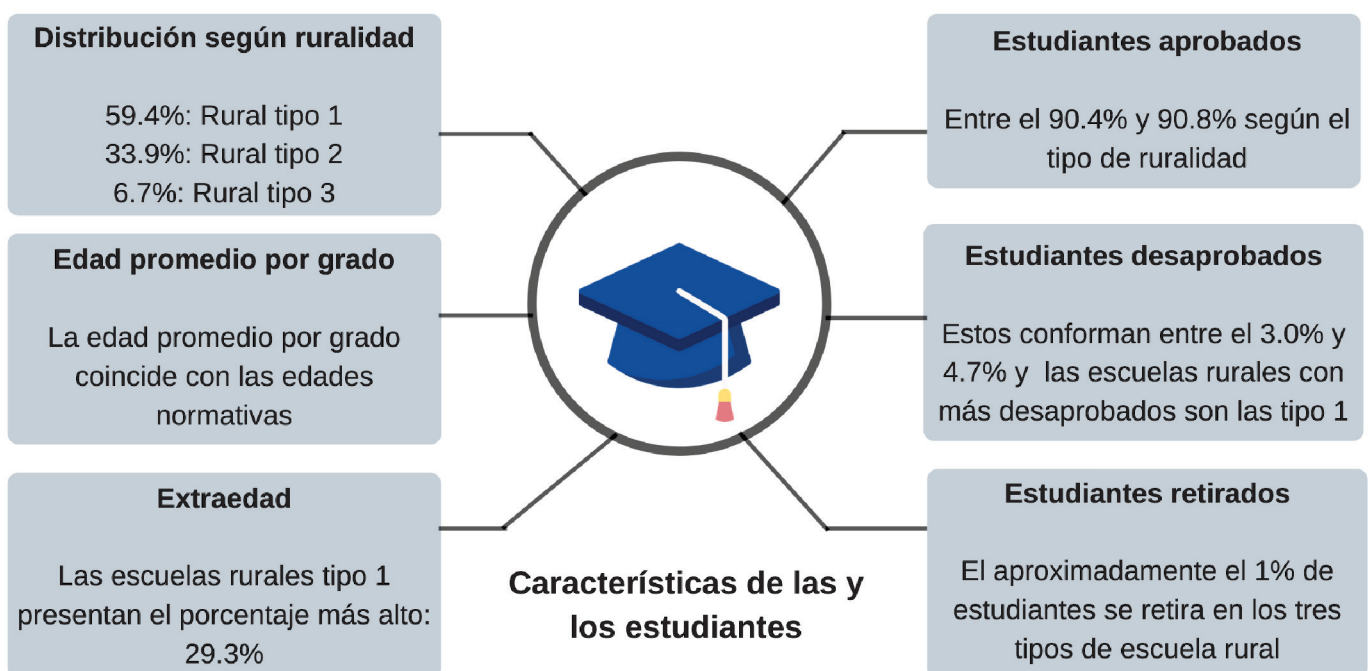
Distribución según ruralidad

59.4%: Rural tipo 1
33.9%: Rural tipo 2
6.7%: Rural tipo 3

Edad promedio por grado

La edad promedio por grado coincide con las edades normativas

Extraedad

Las escuelas rurales tipo 1 presentan el porcentaje más alto: 29.3%

Características de las y los estudiantes

Estudiantes aprobados

Entre el 90.4% y 90.8% según el tipo de ruralidad

Estudiantes desaprobados

Estos conforman entre el 3.0% y 4.7% y las escuelas rurales con más desaprobados son las tipo 1

Estudiantes retirados

El aproximadamente el 1% de estudiantes se retira en los tres tipos de escuela rural